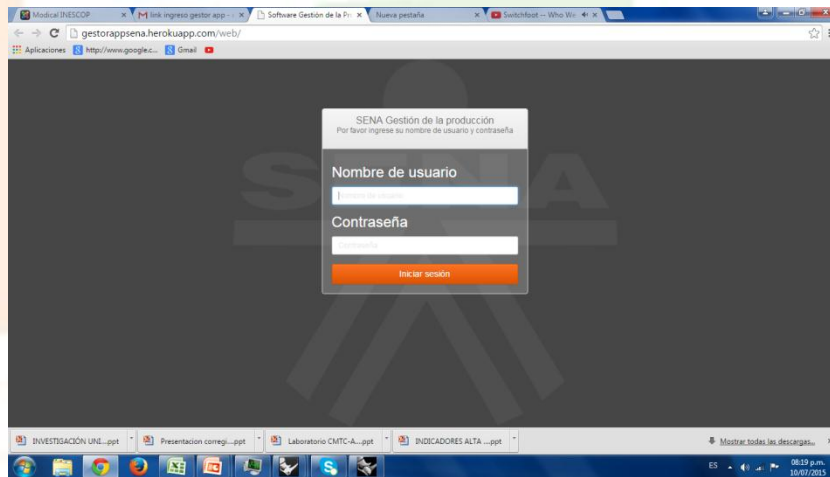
Modical INESCOP
link ingreso gestor app - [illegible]
Software Gestión de la Pr
Nueva pestaña
Switchfoot -- Who We

gestorappsena.herokuapp.com/web/

Aplicaciones
http://www.google.c...
Gmail

SENA Gestión de la producción
Por favor ingrese su nombre de usuario y contraseña

Nombre de usuario
Nombre de usuario

Contraseña
Contraseña

Iniciar sesión

INVESTIGACIÓN UNI....ppt
Presentacion corregi....ppt
Laboratorio CMTC-A....ppt
INDICADORES ALTA ....ppt
Mostrar todas las descargas...

ES
08:19 p.m.
10/07/2015